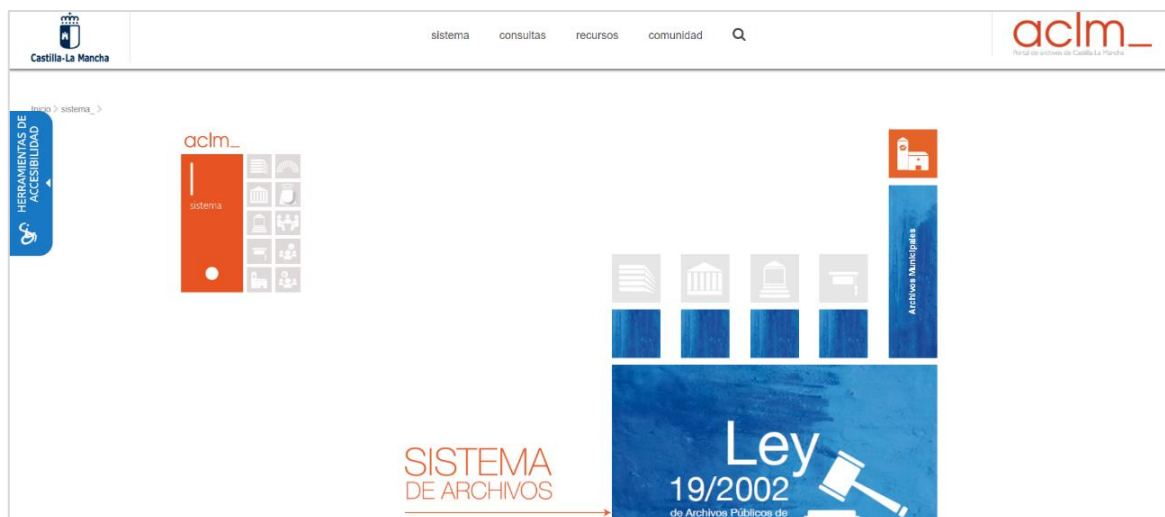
Castilla-La Mancha

sistema consultas recursos comunidad

aclm_
Portal de archivos de Castilla-La Mancha

Inicio > sistema_ >

HERRAMIENTAS DE ACCESIBILIDAD

aclm_

sistema

Archivos Municipales

SISTEMA
DE ARCHIVOS

Ley
19/2002
de Archivos Públicos de